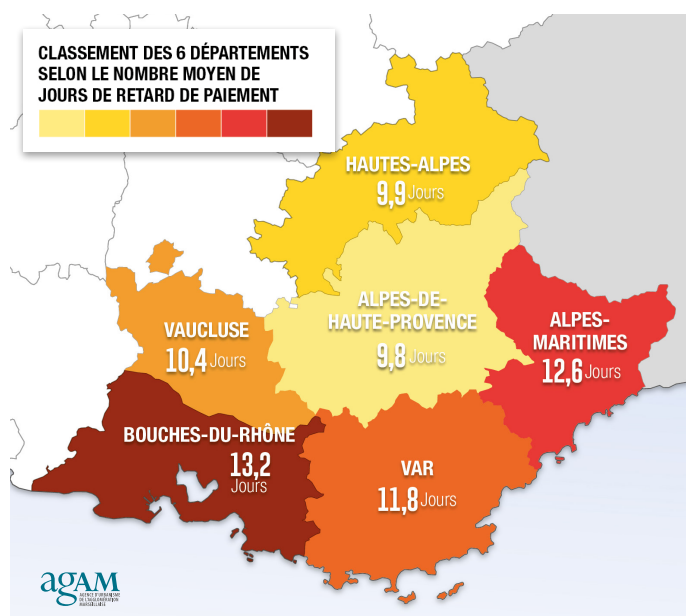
CLASSEMENT DES 6 DÉPARTEMENTS SELON LE NOMBRE MOYEN DE JOURS DE RETARD DE PAIEMENT

HAUTES-ALPES
9,9 Jours

ALPES-DE-HAUTE-PROVENCE
9,8 Jours

VAUCLUSE
10,4 Jours

ALPES-MARITIMES
12,6 Jours

BOUCHES-DU-RHÔNE
13,2 Jours

VAR
11,8 Jours

agam
AGENCE D'URBANISME DE L'AGGLOMÉRATION MARSEILLAISE